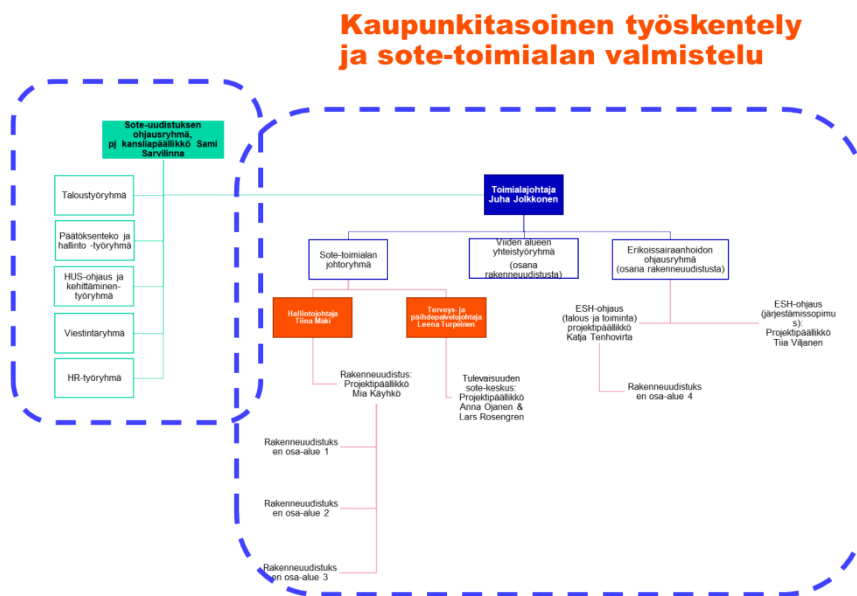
Kaupunkitasoinen työskentely ja sote-toimialan valmistelu

Sote-uudistuksen ohjausryhmä, pj kansliapäällikkö Sami Sarvilinna

Taloustyöryhmä

Päätöksenteko ja hallinto -työryhmä

HUS-ohjaus ja kehittäminen-työryhmä

Viestintäryhmä

HR-työryhmä

Toimialajohtaja Juha Jolkkonen

Sote-toimialan johtoryhmä

Viiden alueen yhteistyöryhmä (osana rakenneuudistusta)

Erikoissairaanhoidon ohjausryhmä (osana rakenneuudistusta)

Hallintojohtaja Tiina Mäki

Terveys- ja päihdepalvelujohtaja Leena Turpeinen

ESH-ohjaus (talous ja toiminta) projektipäällikkö Katja Tenhovirta

ESH-ohjaus (järjestämissopimus): Projektipäällikkö Tiia Viljanen

Rakenneuudistus: Projektipäällikkö Mia Käyhkö

Tulevaisuuden sote-keskus: Projektipäällikkö Anna Ojanen & Lars Rosengren

Rakenneuudistuksen osa-alue 4

Rakenneuudistuksen osa-alue 1

Rakenneuudistuksen osa-alue 2

Rakenneuudistuksen osa-alue 3